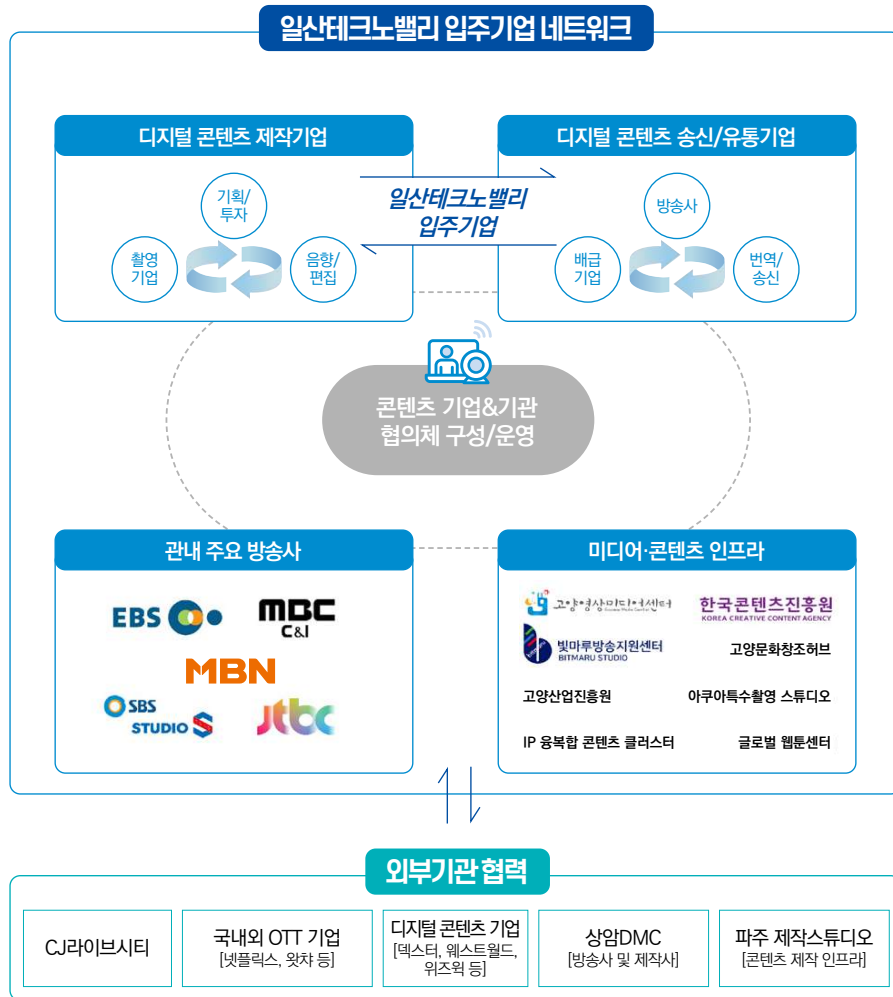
일산테크노밸리 입주기업 네트워크

디지털 콘텐츠 제작기업

기획/투자
촬영기업
음향/편집

일산테크노밸리 입주기업

디지털 콘텐츠 송신/유통기업

방송사
배급기업
번역/송신

콘텐츠 기업&기관 협의체 구성/운영

관내 주요 방송사

EBS
MBC C&I
MBN
SBS STUDIO S
jtbc

미디어·콘텐츠 인프라

고양영상미디어센터
한국콘텐츠진흥원 KOREA CREATIVE CONTENT AGENCY
빛마루방송지원센터 BITMARU STUDIO
고양문화창조허브
고양산업진흥원
아쿠아특수촬영 스튜디오
IP 융복합 콘텐츠 클러스터
글로벌 웹툰센터

외부기관 협력

CJ라이브시티

국내외 OTT 기업
[넷플릭스, 왓챠 등]

디지털 콘텐츠 기업
[덱스터, 웨스트월드, 위즈윅 등]

상암DMC
[방송사 및 제작사]

파주 제작스튜디오
[콘텐츠 제작 인프라]